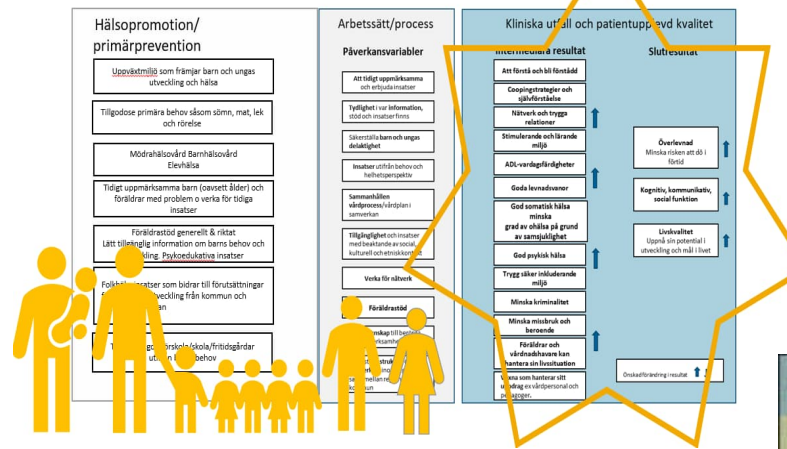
Hälsopromotion/ primärprevention

Uppväxtmiljö som främjar barn och ungas utveckling och hälsa

Tillgodose primära behov såsom sömn, mat, lek och rörelse

Mödrahälsovård Barnhälsovård Elevhälsa

Tidigt uppmärksamma barn (oavsett ålder) och föräldrar med problem o verka för tidiga insatser

Föräldrastöd generellt & riktat Lätt tillgänglig information om barns behov och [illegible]ckling. Psykoedukativa insatser

Folkh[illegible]nsatser som bidrar till förutsättningar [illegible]veckling från kommun och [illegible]

T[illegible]orskola/skola/fritidsgårdar ut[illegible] behov

Arbetssätt/process

Påverkansvariabler

Att tidigt uppmärksamma och erbjuda insatser

Tydlighet i var information, stöd och insatser finns

Säkerställa barn och ungas delaktighet

Insatser utifrån behov och helhetsperspektiv

Sammanhållen vårdprocess/vårdplan i samverkan

Tillgänglighet och insatser med beaktande av social, kulturell och etnisk kont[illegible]

Verka för nätverk

Föräldrastöd

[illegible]nskap till bes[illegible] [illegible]rksamhe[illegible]

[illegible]stru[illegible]

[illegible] mellan r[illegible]

Kliniska utfall och patientupp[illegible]evd kvalitet

Intermediära resultat

Att förstå och bli förstådd

Copingstrategier och självförståelse

Nätverk och trygga relationer

Stimulerande och lärande miljö

ADL-vardagsfärdigheter

Goda levnadsvanor

God somatisk hälsa minska grad av ohälsa på grund av samsjuklighet

God psykisk hälsa

Trygg säker inkluderande miljö

Minska kriminalitet

Minska missbruk och beroende

Föräldrar och vårdnadshavare kan hantera sin livssituation

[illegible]ena som hanterar sitt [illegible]drag ex vårdpersonal och pedagoger.

Slutresultat

Överlevnad Minska risken att dö i förtid

Kognitiv, kommunikativ, social funktion

Livskvalitet Uppnå sin potential i utveckling och mål i livet

Önskad förändring i resultat